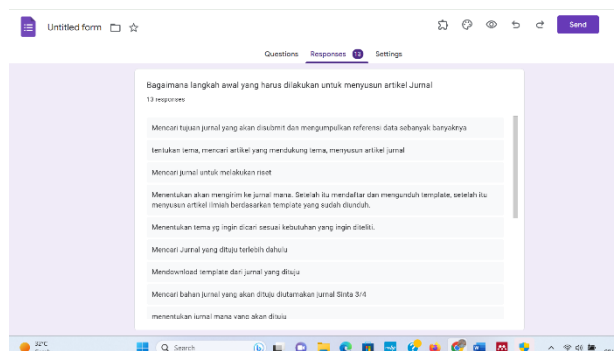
Untitled form

Send

Questions Responses 13 Settings

Bagaimana langkah awal yang harus dilakukan untuk menyusun artikel Jurnal

13 responses

Mencari tujuan jurnal yang akan disubmit dan mengumpulkan referensi data sebanyak banyaknya

tentukan tema, mencari artikel yang mendukung tema, menyusun artikel jurnal

Mencari jurnal untuk melakukan riset

Menentukan akan mengirim ke jurnal mana. Setelah itu mendaftar dan mengunduh template, setelah itu menyusun artikel ilmiah berdasarkan template yang sudah diunduh.

Menentukan tema yg ingin dicari sesuai kebutuhan yang ingin diteliti.

Mencari Jurnal yang dituju terlebih dahulu

Mendownload template dari jurnal yang dituju

Mencari bahan jurnal yang akan dituju diutamakan jurnal Sinta 3/4

menentukan jurnal mana yang akan dituju

32°C

Search